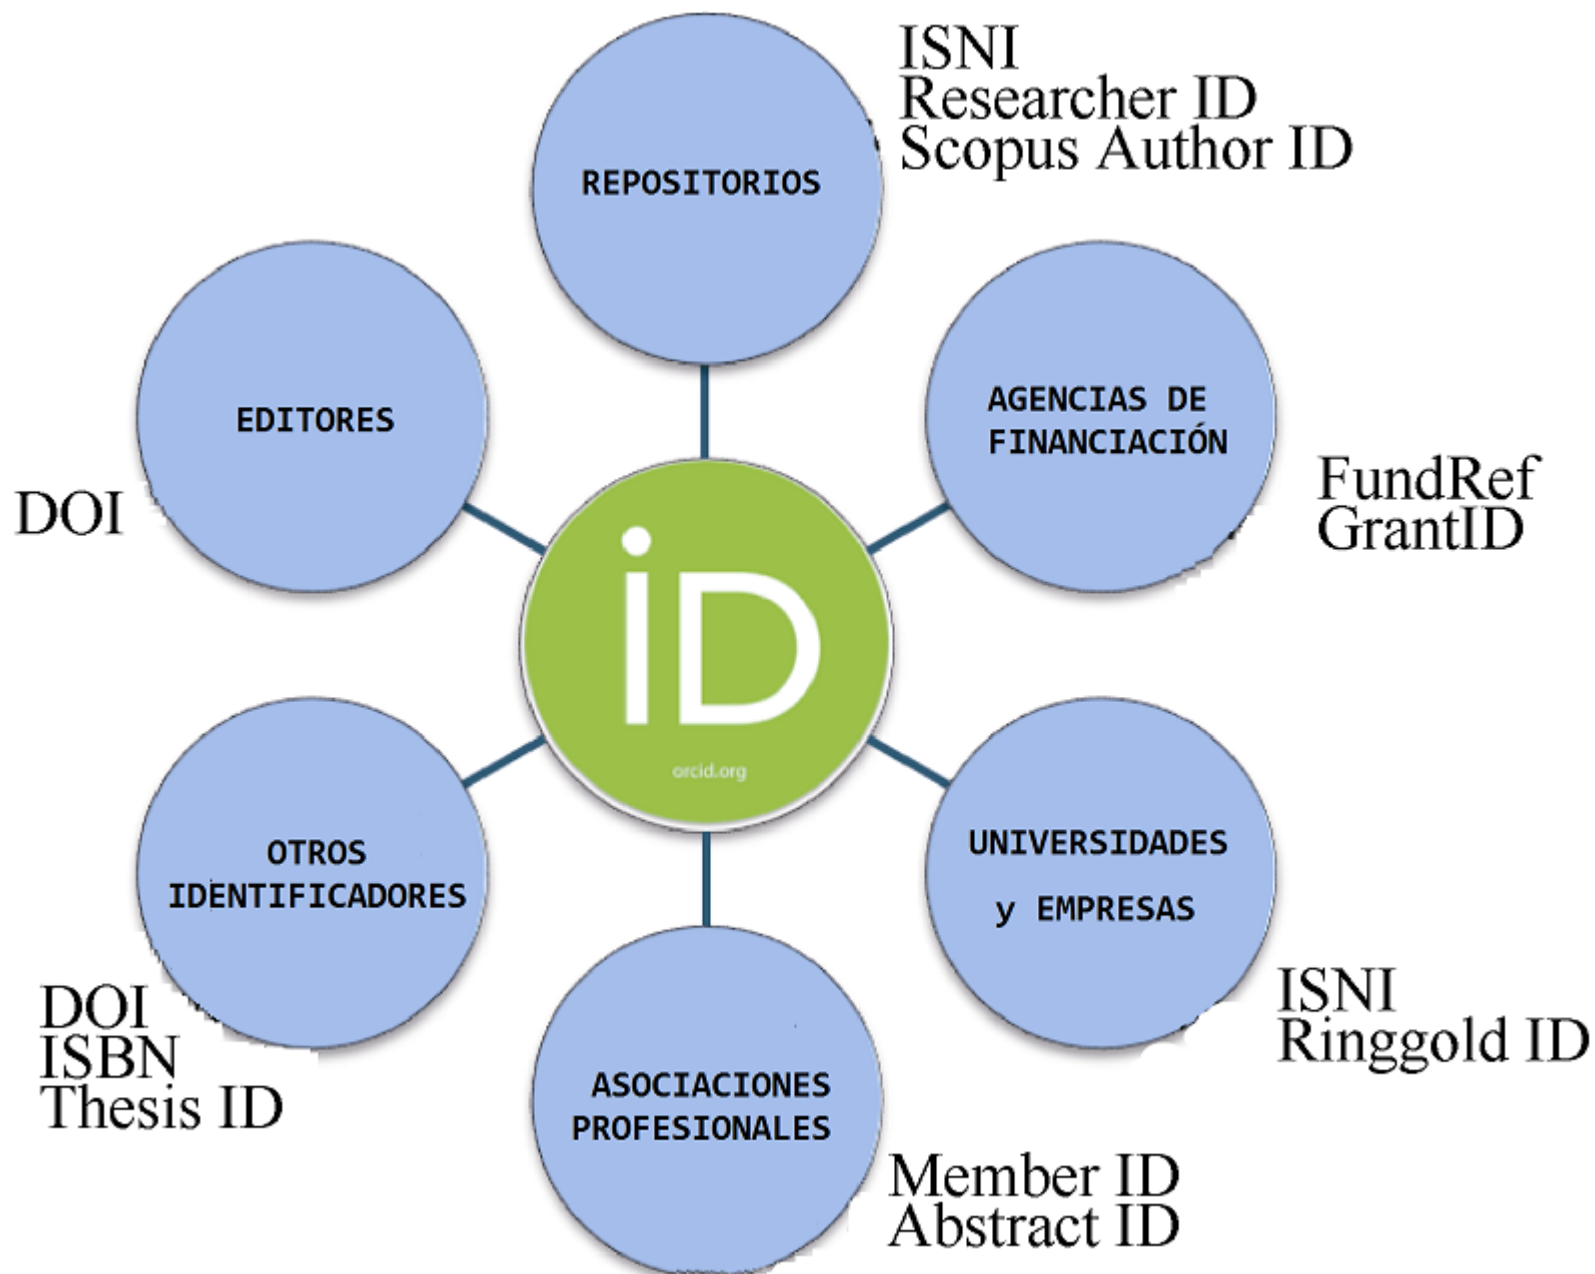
REPOSITORIOS

ISNI
Researcher ID
Scopus Author ID

EDITORES

DOI

AGENCIAS DE FINANCIACIÓN

FundRef
GrantID

iD
orcid.org

OTROS IDENTIFICADORES

DOI
ISBN
Thesis ID

UNIVERSIDADES y EMPRESAS

ISNI
Ringgold ID

ASOCIACIONES PROFESIONALES

Member ID
Abstract ID